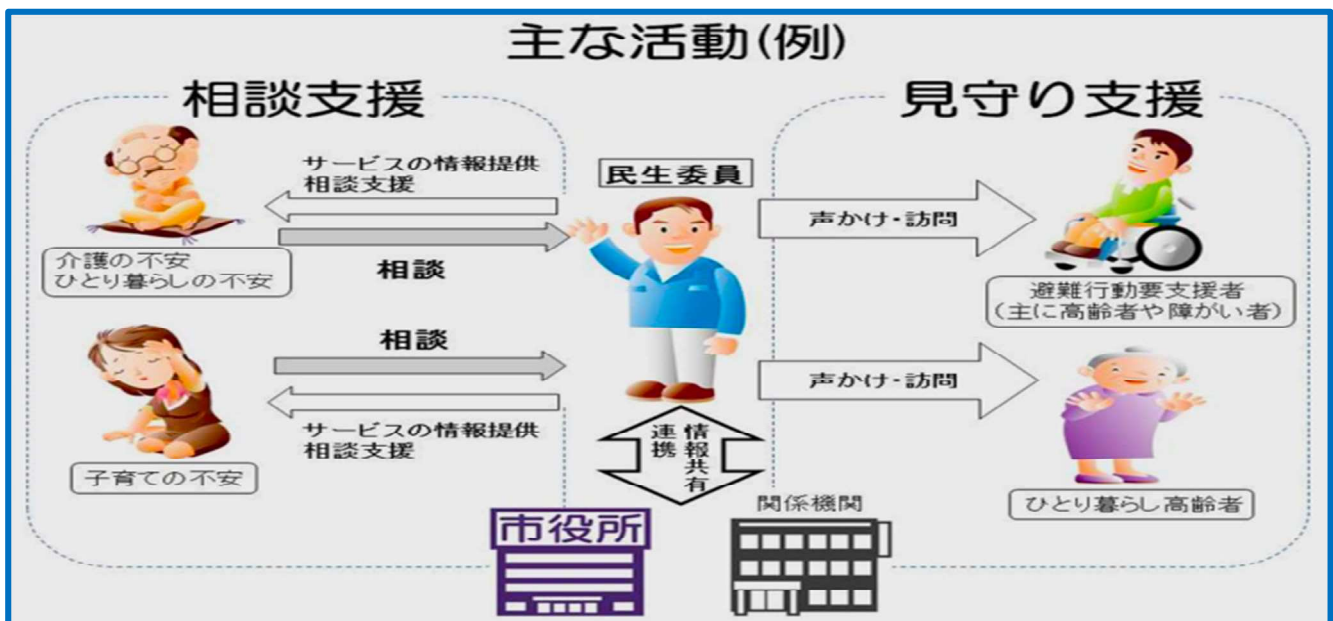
主な活動(例)

相談支援

サービスの情報提供
相談支援

相談

介護の不安
ひとり暮らしの不安

相談

サービスの情報提供
相談支援

子育ての不安

民生委員

情報共有
連携

市役所

関係機関

見守り支援

声かけ・訪問

避難行動要支援者
(主に高齢者や障がい者)

声かけ・訪問

ひとり暮らし高齢者